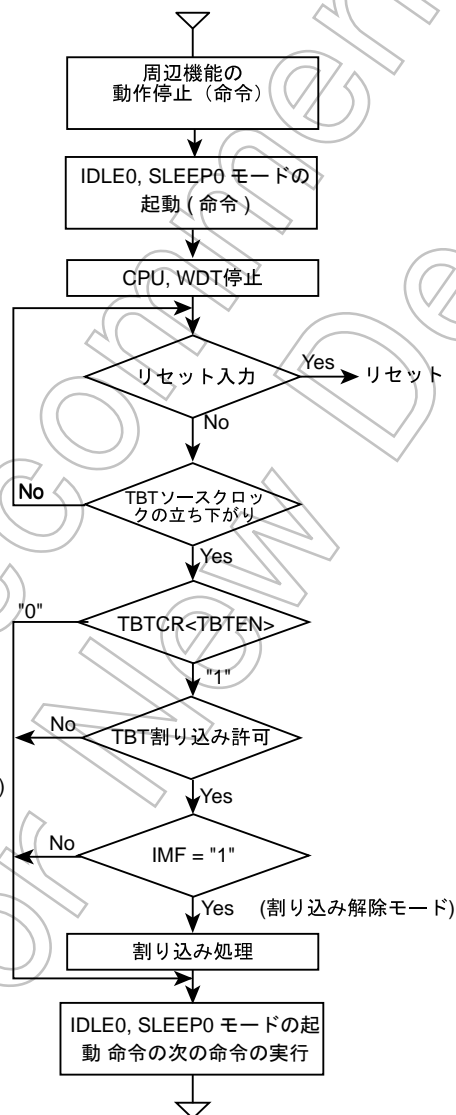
周辺機能の動作停止（命令）

IDLE0, SLEEP0 モードの起動 ( 命令 )

CPU, WDT停止

リセット入力

Yes

リセット

No

No

TBTソースクロックの立ち下がり

Yes

"0"

TBTCR<TBTEN>

"1"

No

TBT割り込み許可

)

Yes

No

IMF = "1"

Yes

(割り込み解除モード)

割り込み処理

IDLE0, SLEEP0 モードの起動 命令の次の命令の実行